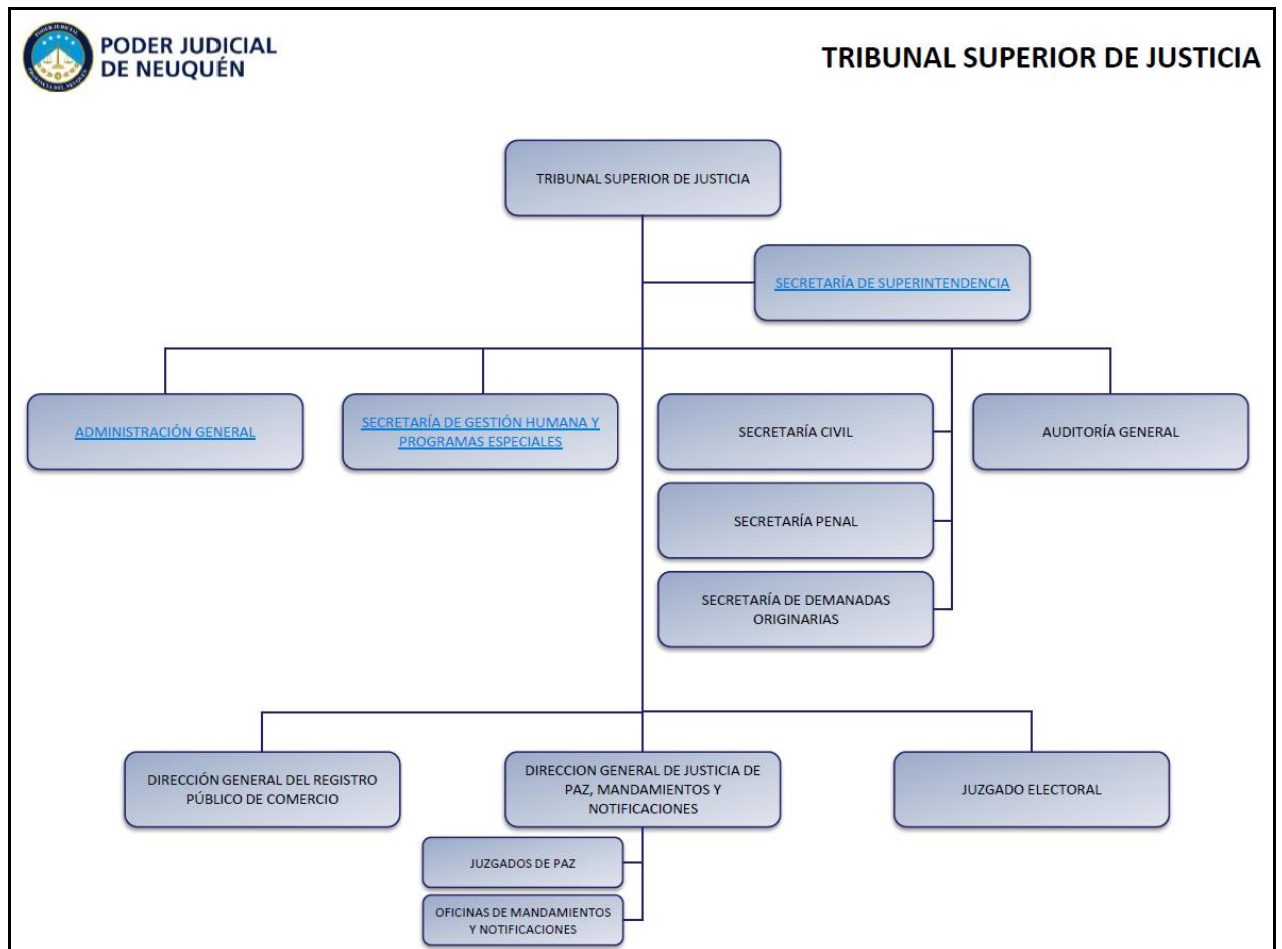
PODER JUDICIAL DE NEUQUÉN

TRIBUNAL SUPERIOR DE JUSTICIA

TRIBUNAL SUPERIOR DE JUSTICIA

SECRETARÍA DE SUPERINTENDENCIA

ADMINISTRACIÓN GENERAL

SECRETARÍA DE GESTIÓN HUMANA Y PROGRAMAS ESPECIALES

SECRETARÍA CIVIL

AUDITORÍA GENERAL

SECRETARÍA PENAL

SECRETARÍA DE DEMANDAS ORIGINARIAS

DIRECCIÓN GENERAL DEL REGISTRO PÚBLICO DE COMERCIO

DIRECCION GENERAL DE JUSTICIA DE PAZ, MANDAMIENTOS Y NOTIFICACIONES

JUZGADO ELECTORAL

JUZGADOS DE PAZ

OFICINAS DE MANDAMIENTOS Y NOTIFICACIONES